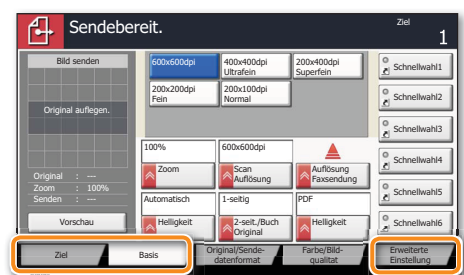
Sendebereit.

Ziel
1

Bild senden

Original auflegen.

Original : ---
Zoom : 100%
Senden : ---

Vorschau

600x600dpi
400x400dpi Ultrafein
200x400dpi Superfein
200x200dpi Fein
200x100dpi Normal

Schnellwahl1
Schnellwahl2
Schnellwahl3
Schnellwahl4
Schnellwahl5
Schnellwahl6

100%
Zoom
600x600dpi
Scan Auflösung
Auflösung Faxsendung
Automatisch
Helligkeit
1-seitig
2-seit./Buch Original
PDF
Helligkeit

Ziel
Basis
Original/Sendedatenformat
Farbe/Bildqualität
Erweiterte Einstellung